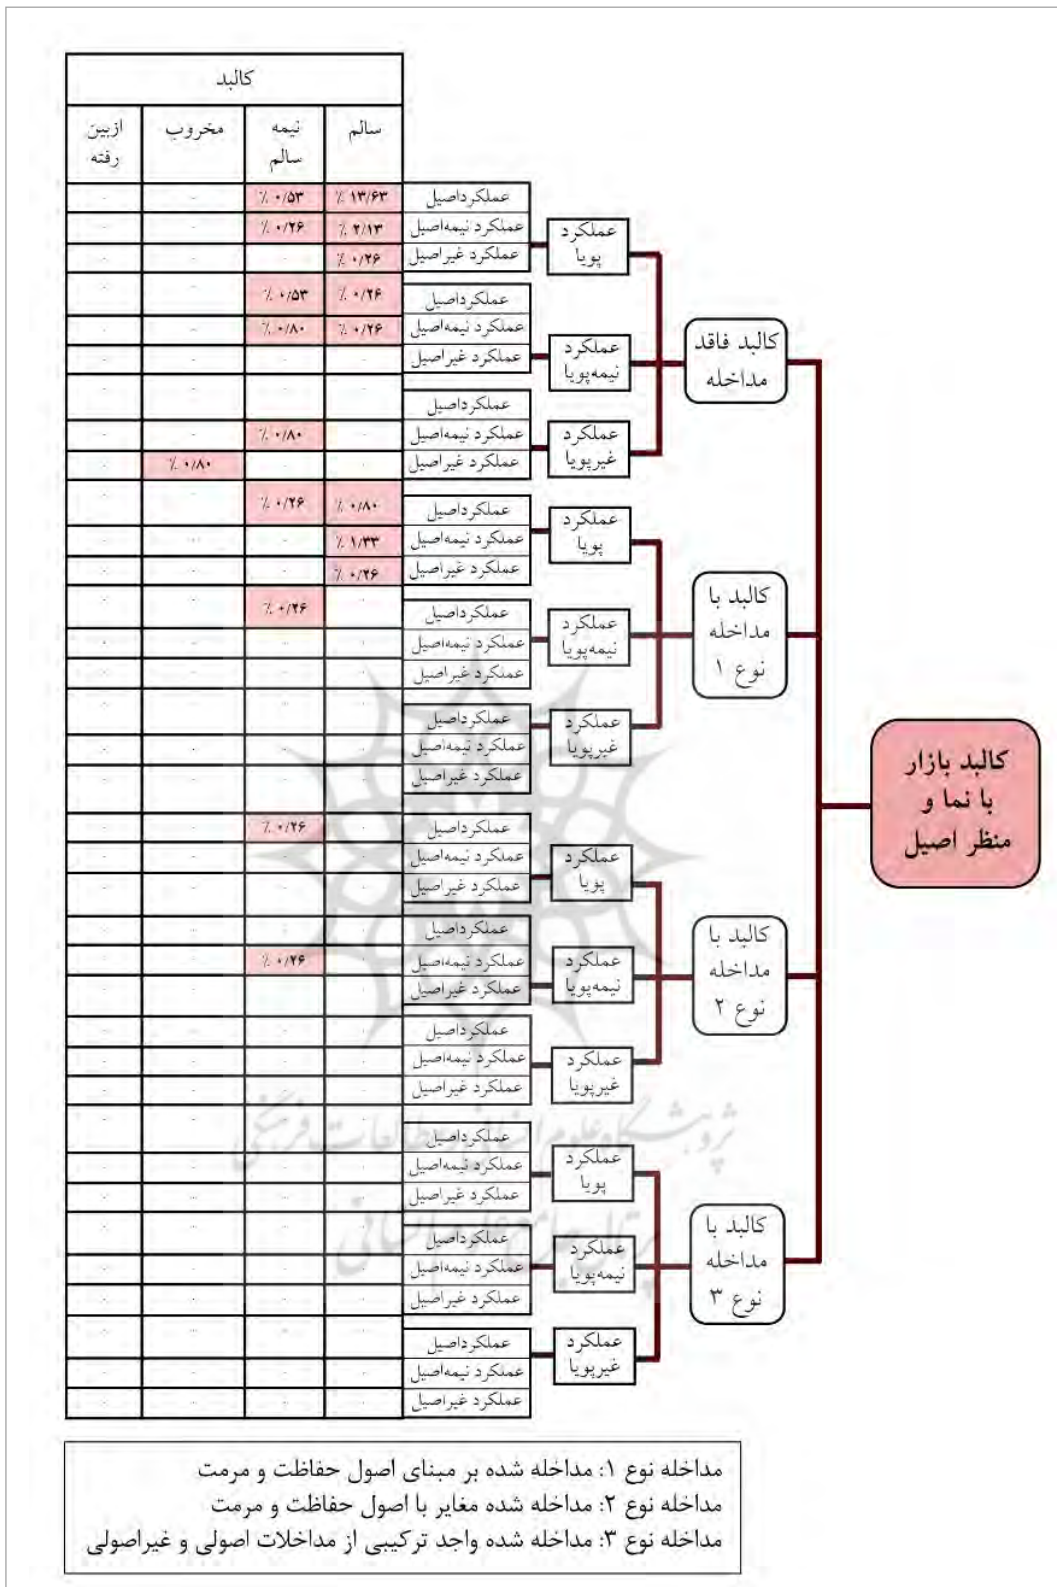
کالبد بازار با نما و منظر اصیل

کالبد فاقد مداخله
کالبد با مداخله نوع ۱
کالبد با مداخله نوع ۲
کالبد با مداخله نوع ۳

| | | کالبد | | | |
|---|---|---|---|---|---|
| | | سالم | نیمه سالم | مخروب | ازبین رفته |
| عملکرد پویا | عملکرداصیل | ٪ ۱۳/۶۳ | ٪ ۰/۵۳ | - | - |
| | عملکرد نیمه‌اصیل | ٪ ۲/۱۳ | ٪ ۰/۲۶ | - | - |
| | عملکرد غیراصیل | ٪ ۰/۲۶ | - | - | - |
| عملکرد نیمه‌پویا | عملکرداصیل | ٪ ۰/۲۶ | ٪ ۰/۵۳ | - | - |
| | عملکرد نیمه‌اصیل | ٪ ۰/۲۶ | ٪ ۰/۸۰ | - | - |
| | عملکرد غیراصیل | - | - | - | - |
| عملکرد غیرپویا | عملکرداصیل | - | - | - | - |
| | عملکرد نیمه‌اصیل | - | ٪ ۰/۸۰ | - | - |
| | عملکرد غیراصیل | - | - | ٪ ۰/۸۰ | - |
| عملکرد پویا | عملکرداصیل | ٪ ۰/۸۰ | ٪ ۰/۲۶ | - | - |
| | عملکرد نیمه‌اصیل | ٪ ۱/۳۳ | - | - | - |
| | عملکرد غیراصیل | ٪ ۰/۲۶ | - | - | - |
| عملکرد نیمه‌پویا | عملکرداصیل | - | ٪ ۰/۲۶ | - | - |
| | عملکرد نیمه‌اصیل | - | - | - | - |
| | عملکرد غیراصیل | - | - | - | - |
| عملکرد غیرپویا | عملکرداصیل | - | - | - | - |
| | عملکرد نیمه‌اصیل | - | - | - | - |
| | عملکرد غیراصیل | - | - | - | - |
| عملکرد پویا | عملکرداصیل | - | ٪ ۰/۲۶ | - | - |
| | عملکرد نیمه‌اصیل | - | - | - | - |
| | عملکرد غیراصیل | - | - | - | - |
| عملکرد نیمه‌پویا | عملکرداصیل | - | - | - | - |
| | عملکرد نیمه‌اصیل | - | ٪ ۰/۲۶ | - | - |
| | عملکرد غیراصیل | - | - | - | - |
| عملکرد غیرپویا | عملکرداصیل | - | - | - | - |
| | عملکرد نیمه‌اصیل | - | - | - | - |
| | عملکرد غیراصیل | - | - | - | - |
| عملکرد پویا | عملکرداصیل | - | - | - | - |
| | عملکرد نیمه‌اصیل | - | - | - | - |
| | عملکرد غیراصیل | - | - | - | - |
| عملکرد نیمه‌پویا | عملکرداصیل | - | - | - | - |
| | عملکرد نیمه‌اصیل | - | - | - | - |
| | عملکرد غیراصیل | - | - | - | - |
| عملکرد غیرپویا | عملکرداصیل | - | - | - | - |
| | عملکرد نیمه‌اصیل | - | - | - | - |
| | عملکرد غیراصیل | - | - | - | - |

مداخله نوع ۱: مداخله شده بر مبنای اصول حفاظت و مرمت
مداخله نوع ۲: مداخله شده مغایر با اصول حفاظت و مرمت
مداخله نوع ۳: مداخله شده واجد ترکیبی از مداخلات اصولی و غیراصولی

پژوهشگاه علوم انسانی و مطالعات فرهنگی
پرتال جامع علوم انسانی